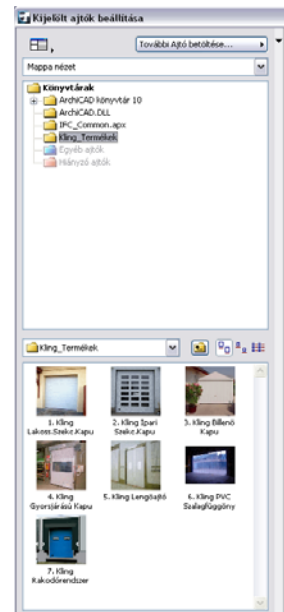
Kijelölt ajtók beállítása

További Ajtó betöltése...

Mappa nézet

Könyvtárak
ArchiCAD könyvtár 10
ArchiCAD.DLL
IFC_Common.apx
Kling_Termékek
Egyéb ajtók
Hiányzó ajtók

Kling_Termékek

1. Kling Lakoss.Szekc.Kapu
2. Kling Ipari Szekc.Kapu
3. Kling Billenő Kapu
4. Kling Gyorsjárású Kapu
5. Kling Lengőajtó
6. Kling PVC Szalagfüggöny
7. Kling Rakodórendszer